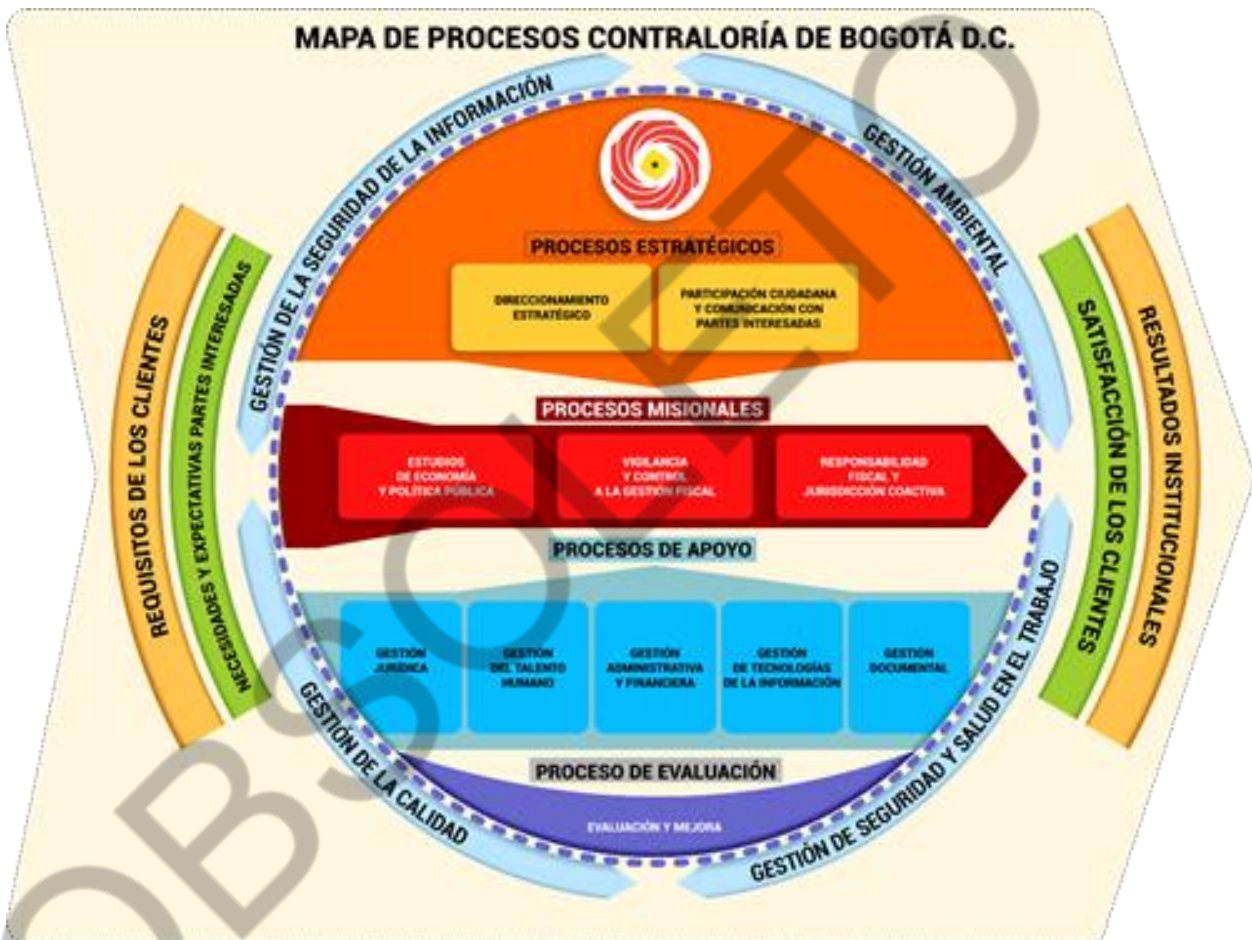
MAPA DE PROCESOS CONTRALORÍA DE BOGOTÁ D.C.

REQUISITOS DE LOS CLIENTES

NECESIDADES Y EXPECTATIVAS PARTES INTERESADAS

GESTIÓN DE LA SEGURIDAD DE LA INFORMACIÓN

GESTIÓN AMBIENTAL

PROCESOS ESTRATÉGICOS

DIRECCIONAMIENTO ESTRATÉGICO

PARTICIPACIÓN CIUDADANA Y COMUNICACIÓN CON PARTES INTERESADAS

PROCESOS MISIONALES

ESTUDIOS DE ECONOMÍA Y POLÍTICA PÚBLICA

VIGILANCIA Y CONTROL A LA GESTIÓN FISCAL

RESPONSABILIDAD FISCAL Y JURISDICCIÓN COACTIVA

PROCESOS DE APOYO

GESTIÓN JURÍDICA

GESTIÓN DEL TALENTO HUMANO

GESTIÓN ADMINISTRATIVA Y FINANCIERA

GESTIÓN DE TECNOLOGÍAS DE LA INFORMACIÓN

GESTIÓN DOCUMENTAL

PROCESO DE EVALUACIÓN

EVALUACIÓN Y MEJORA

GESTIÓN DE LA CALIDAD

GESTIÓN DE SEGURIDAD Y SALUD EN EL TRABAJO

SATISFACCIÓN DE LOS CLIENTES

RESULTADOS INSTITUCIONALES

OBSOLETO